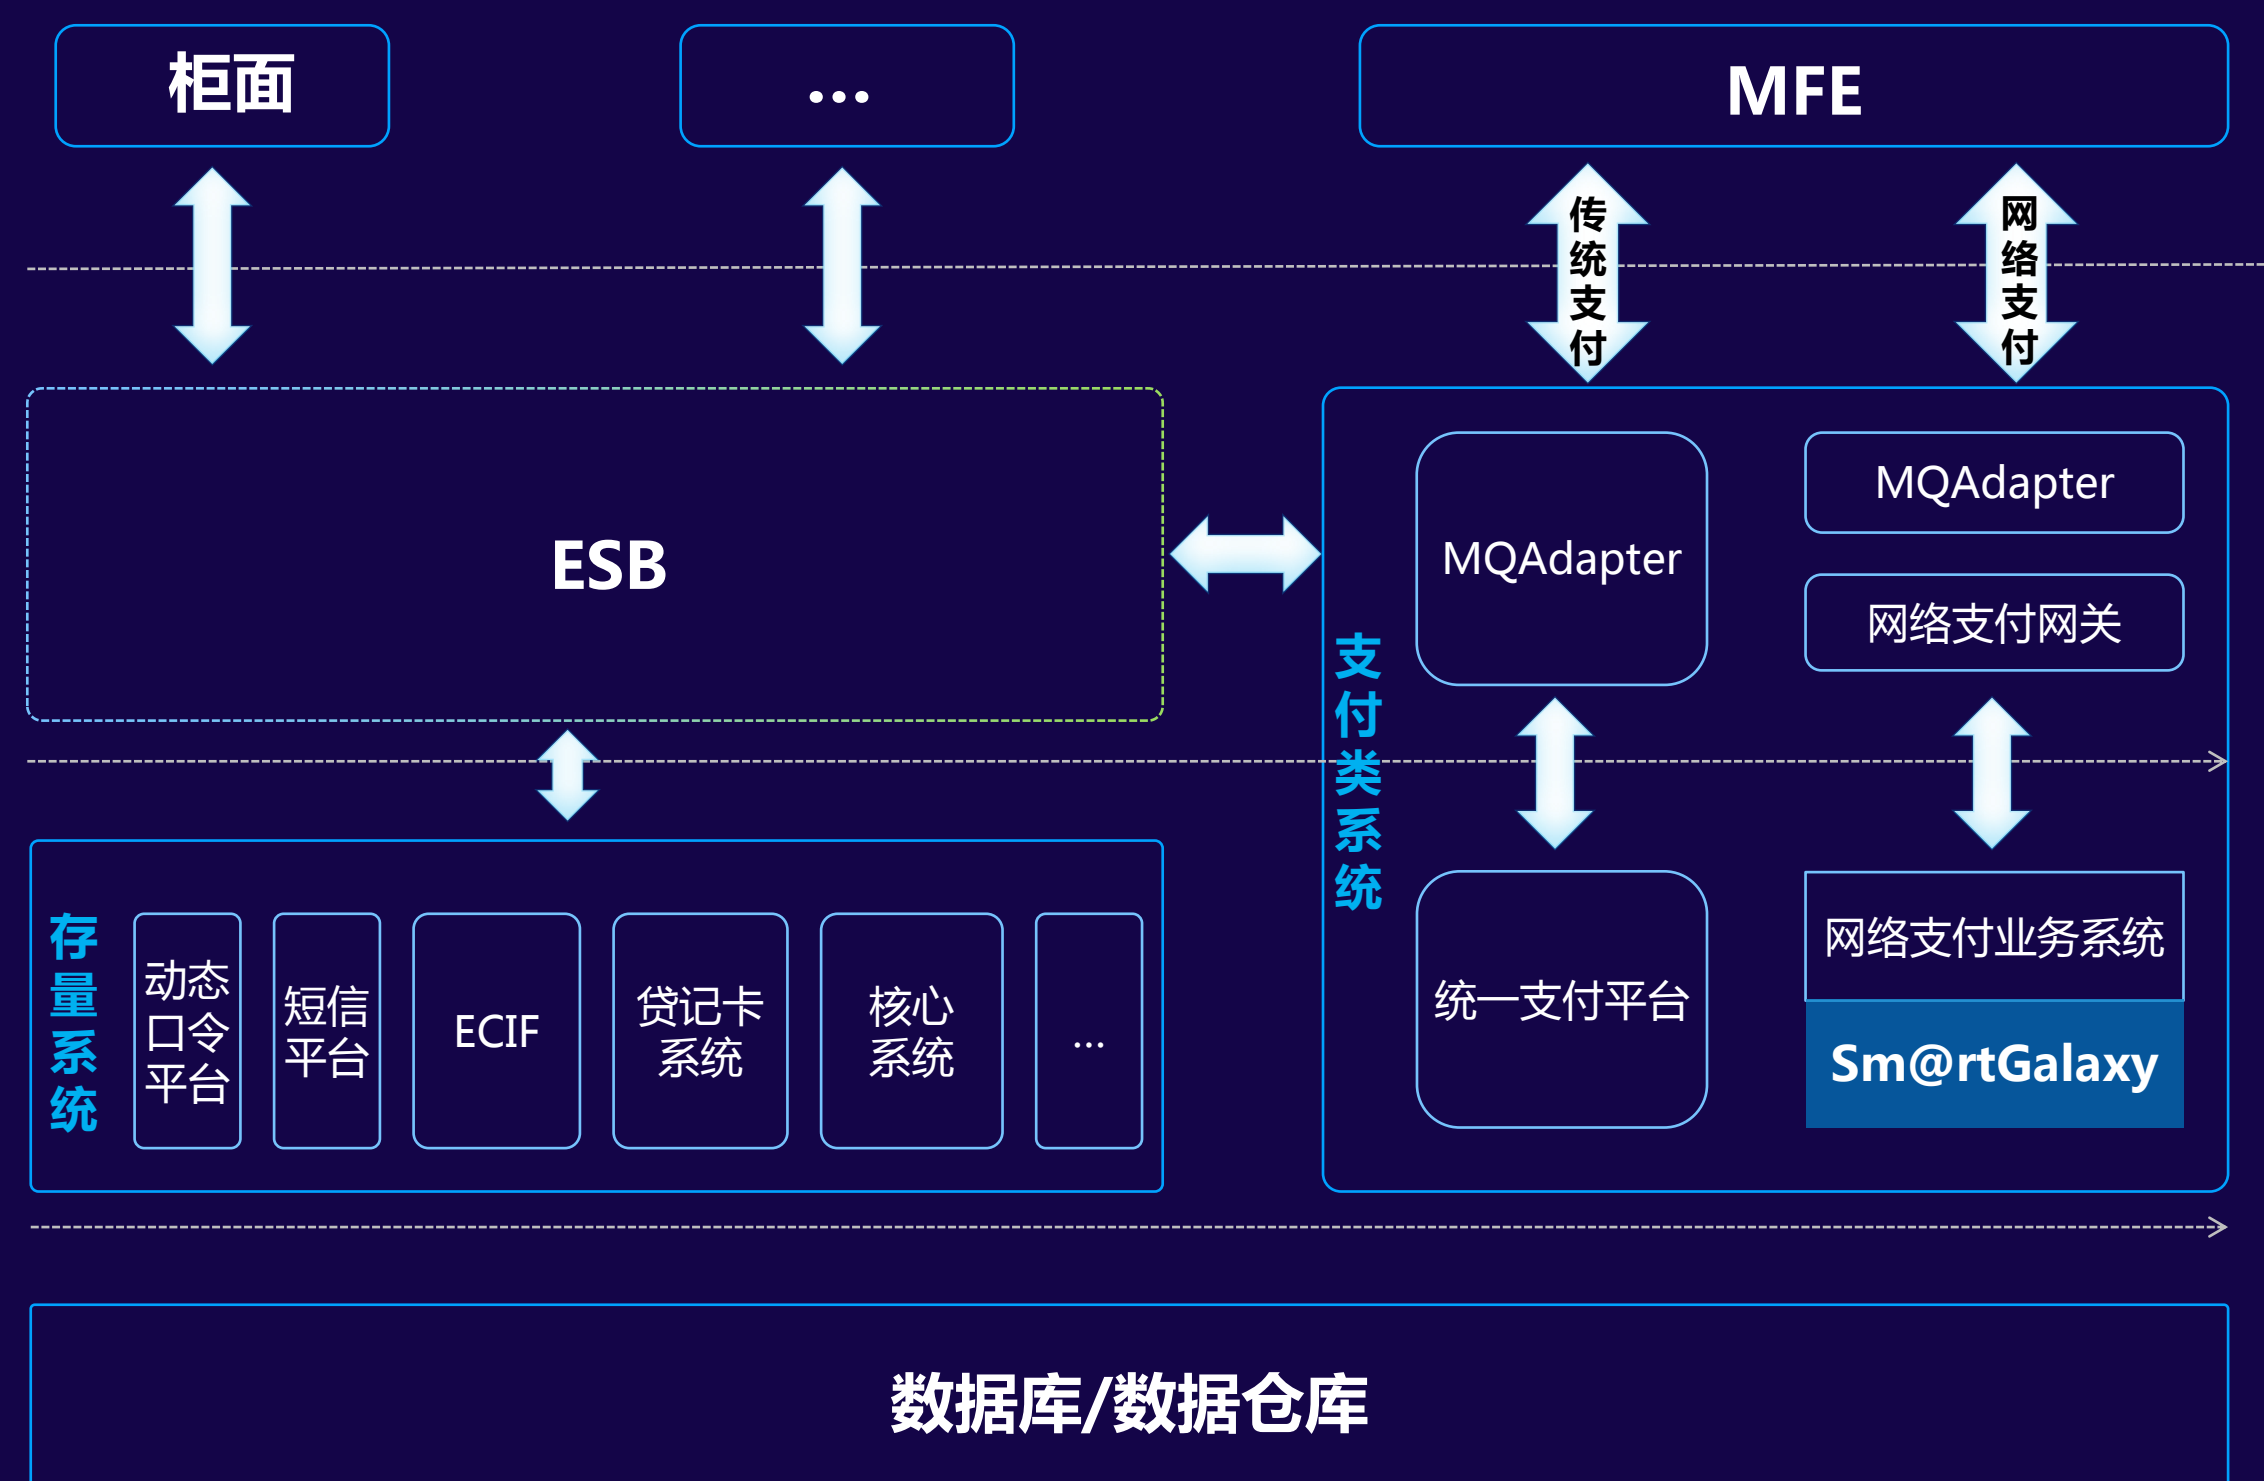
柜面

...

MFE

传统支付

网络支付

ESB

支付类系统

MQAdapter

MQAdapter

网络支付网关

存量系统

动态口令平台

短信平台

ECIF

贷记卡系统

核心系统

...

统一支付平台

网络支付业务系统

Sm@rtGalaxy

数据库/数据仓库